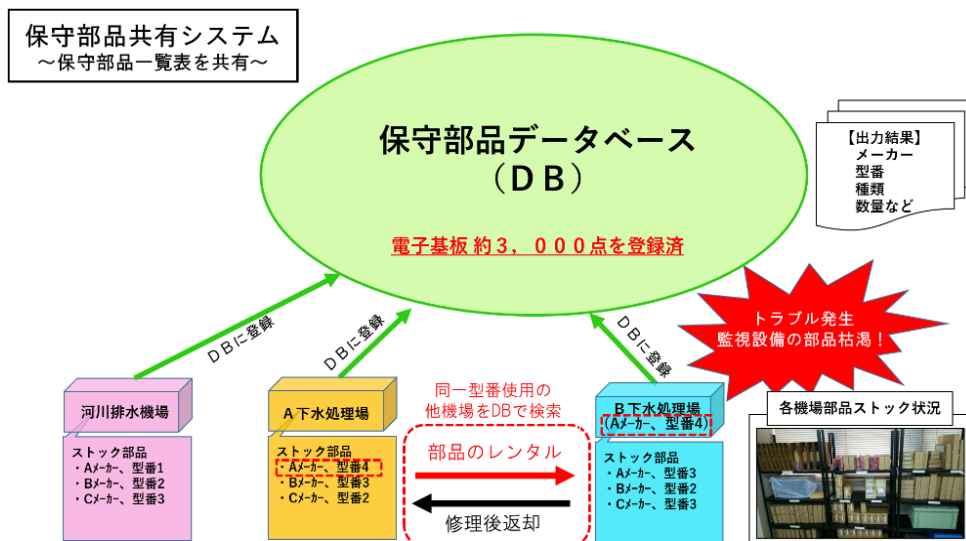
保守部品共有システム
～保守部品一覧表を共有～

保守部品データベース
（ＤＢ）

電子基板 約３，０００点を登録済

【出力結果】
メーカー
型番
種類
数量など

トラブル発生
監視設備の部品枯渇！

ＤＢに登録

ＤＢに登録

ＤＢに登録

河川排水機場

ストック部品
・Aﾒｰｶｰ、型番1
・Bﾒｰｶｰ、型番2
・Cﾒｰｶｰ、型番3

Ａ下水処理場

ストック部品
・Aﾒｰｶｰ、型番4
・Bﾒｰｶｰ、型番3
・Cﾒｰｶｰ、型番2

同一型番使用の
他機場をDBで検索

部品のレンタル

修理後返却

Ｂ下水処理場
（Aﾒｰｶｰ、型番4）

ストック部品
・Aﾒｰｶｰ、型番3
・Bﾒｰｶｰ、型番2
・Cﾒｰｶｰ、型番3

各機場部品ストック状況